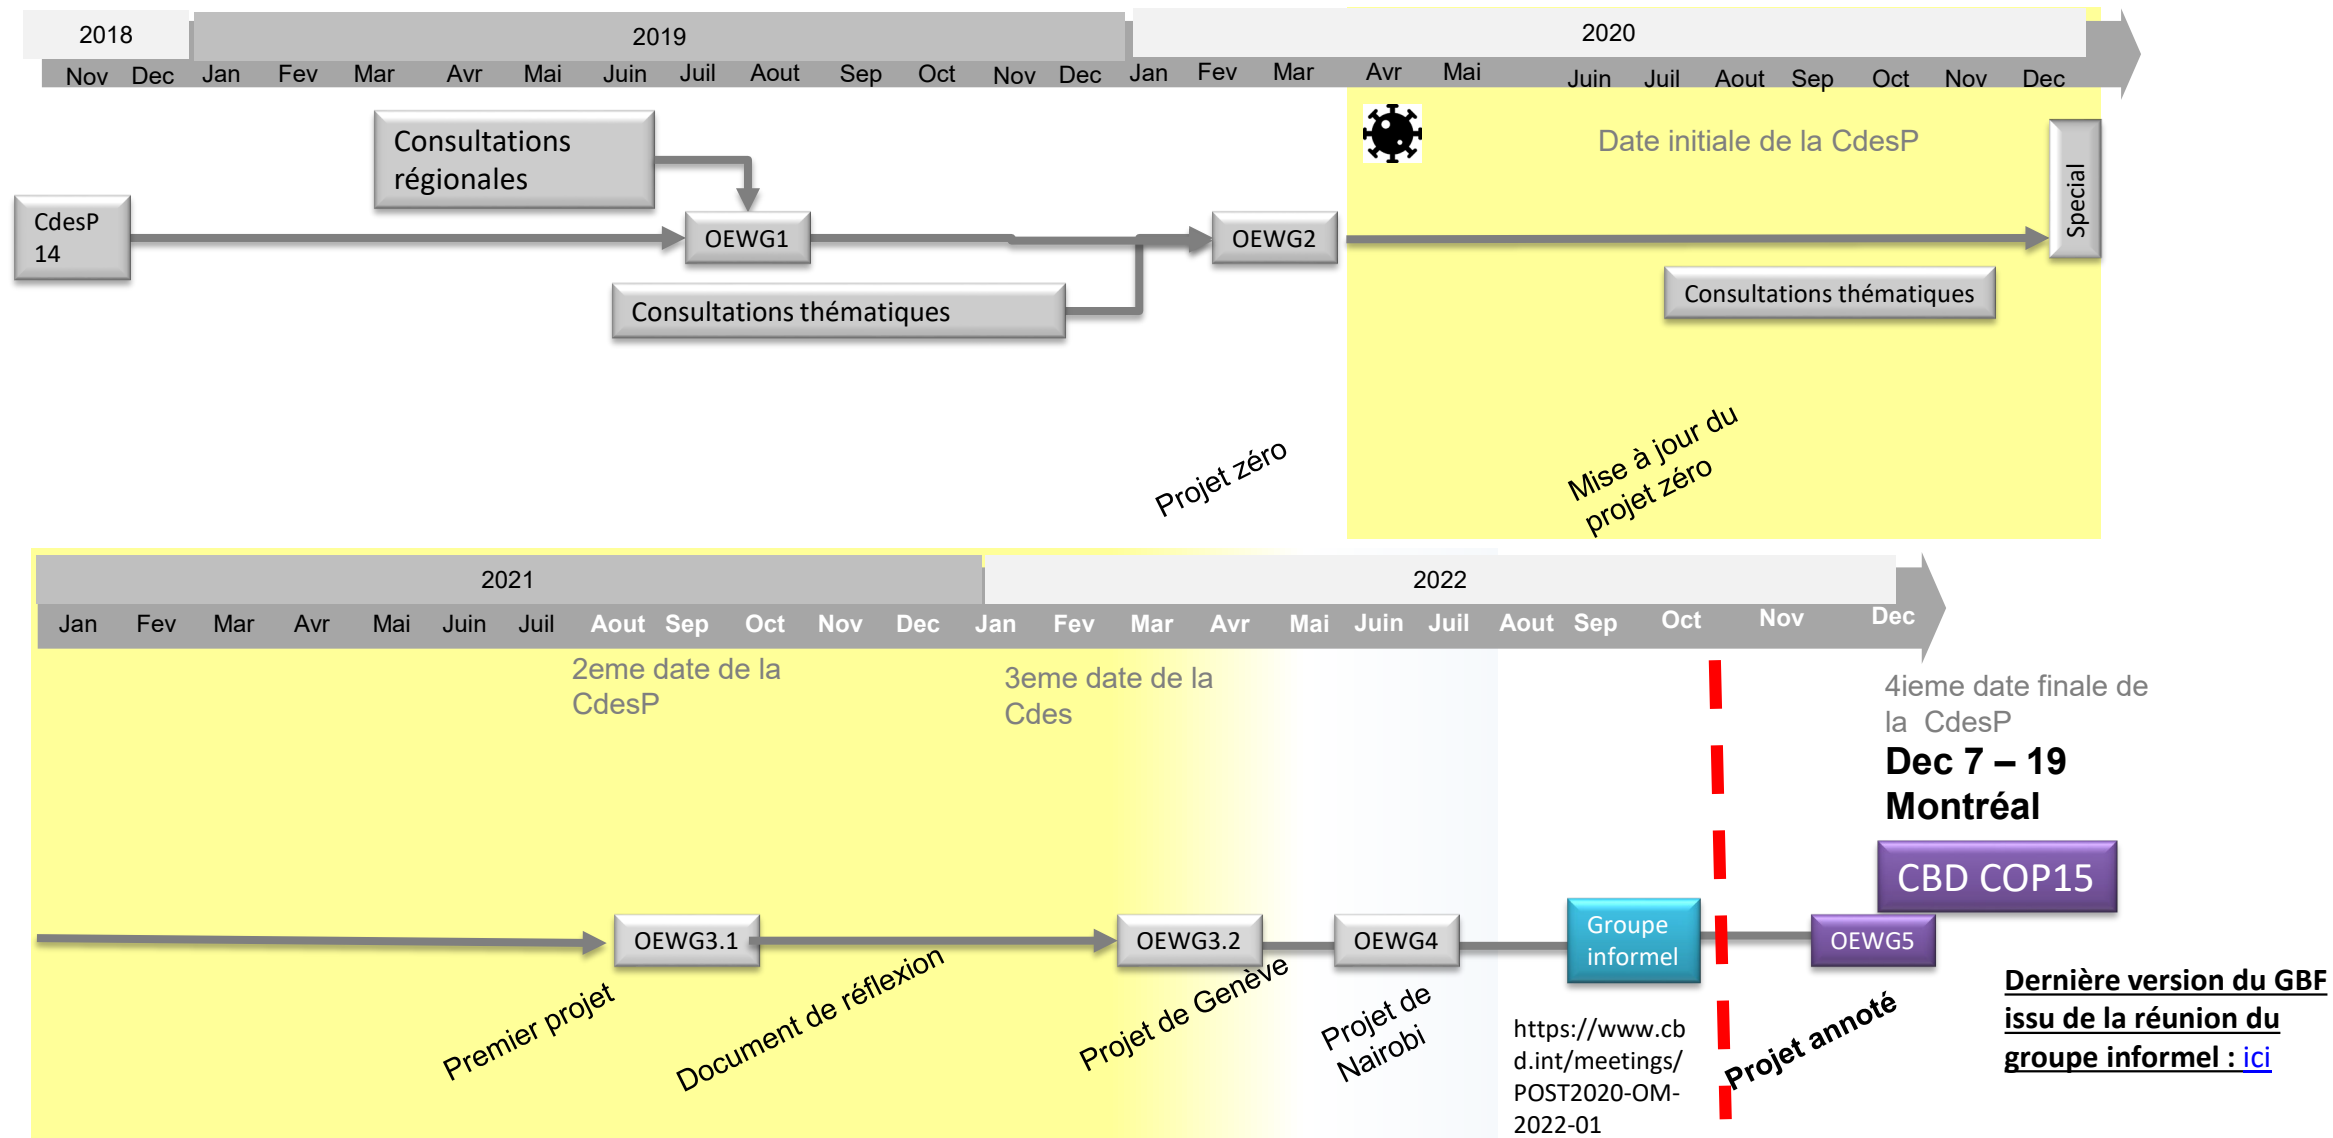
2018 2019 2020

Nov Dec Jan Fev Mar Avr Mai Juin Juil Aout Sep Oct Nov Dec Jan Fev Mar Avr Mai Juin Juil Aout Sep Oct Nov Dec

Consultations régionales

CdesP 14

OEWG1

OEWG2

Consultations thématiques

Date initiale de la CdesP

Special

Consultations thématiques

Projet zéro

Mise à jour du projet zéro

2021 2022

Jan Fev Mar Avr Mai Juin Juil Aout Sep Oct Nov Dec Jan Fev Mar Avr Mai Juin Juil Aout Sep Oct Nov Dec

2eme date de la CdesP

3eme date de la Cdes

4ieme date finale de la CdesP

Dec 7 – 19

Montréal

CBD COP15

OEWG3.1

OEWG3.2

OEWG4

Groupe informel

OEWG5

Premier projet

Document de réflexion

Projet de Genève

Projet de Nairobi

https://www.cbd.int/meetings/POST2020-OM-2022-01

Projet annoté

Dernière version du GBF issu de la réunion du groupe informel : ici